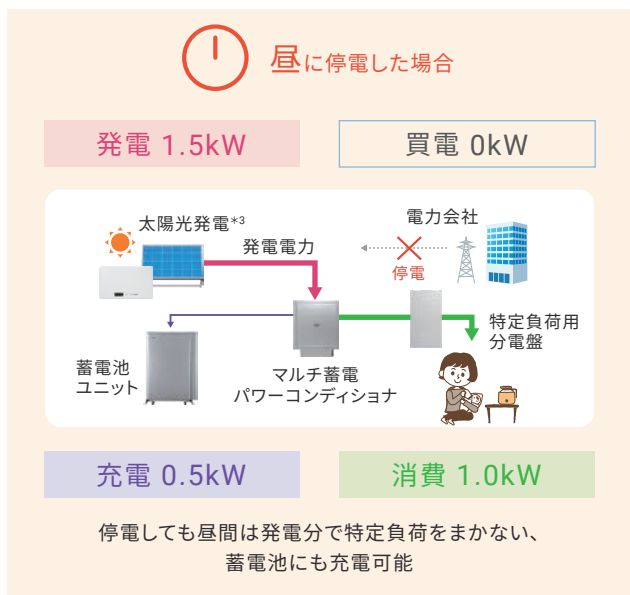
昼に停電した場合

発電 1.5kW

買電 0kW

太陽光発電$^{*3}$

電力会社

発電電力

停電

特定負荷用
分電盤

蓄電池
ユニット

マルチ蓄電
パワーコンディショナ

充電 0.5kW

消費 1.0kW

停電しても昼間は発電分で特定負荷をまかない、
蓄電池にも充電可能